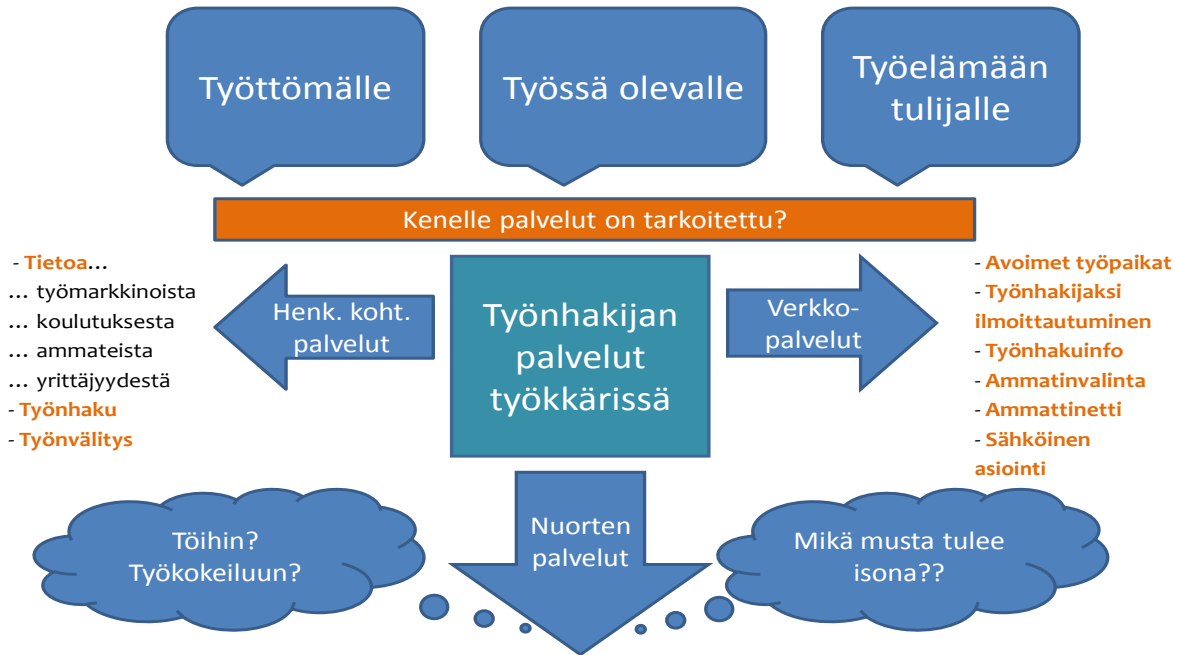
Työttömälle

Työssä olevalle

Työelämään tulijalle

Kenelle palvelut on tarkoitettu?

- Tietoa…
… työmarkkinoista
… koulutuksesta
… ammateista
… yrittäjyydestä
- Työnhaku
- Työnvälitys

Henk. koht. palvelut

Työnhakijan palvelut työkkärissä

Verkko-palvelut

- Avoimet työpaikat
- Työnhakijaksi ilmoittautuminen
- Työnhakuinfo
- Ammatinvalinta
- Ammattinetti
- Sähköinen asiointi

Töihin? Työkokeiluun?

Nuorten palvelut

Mikä musta tulee isona??